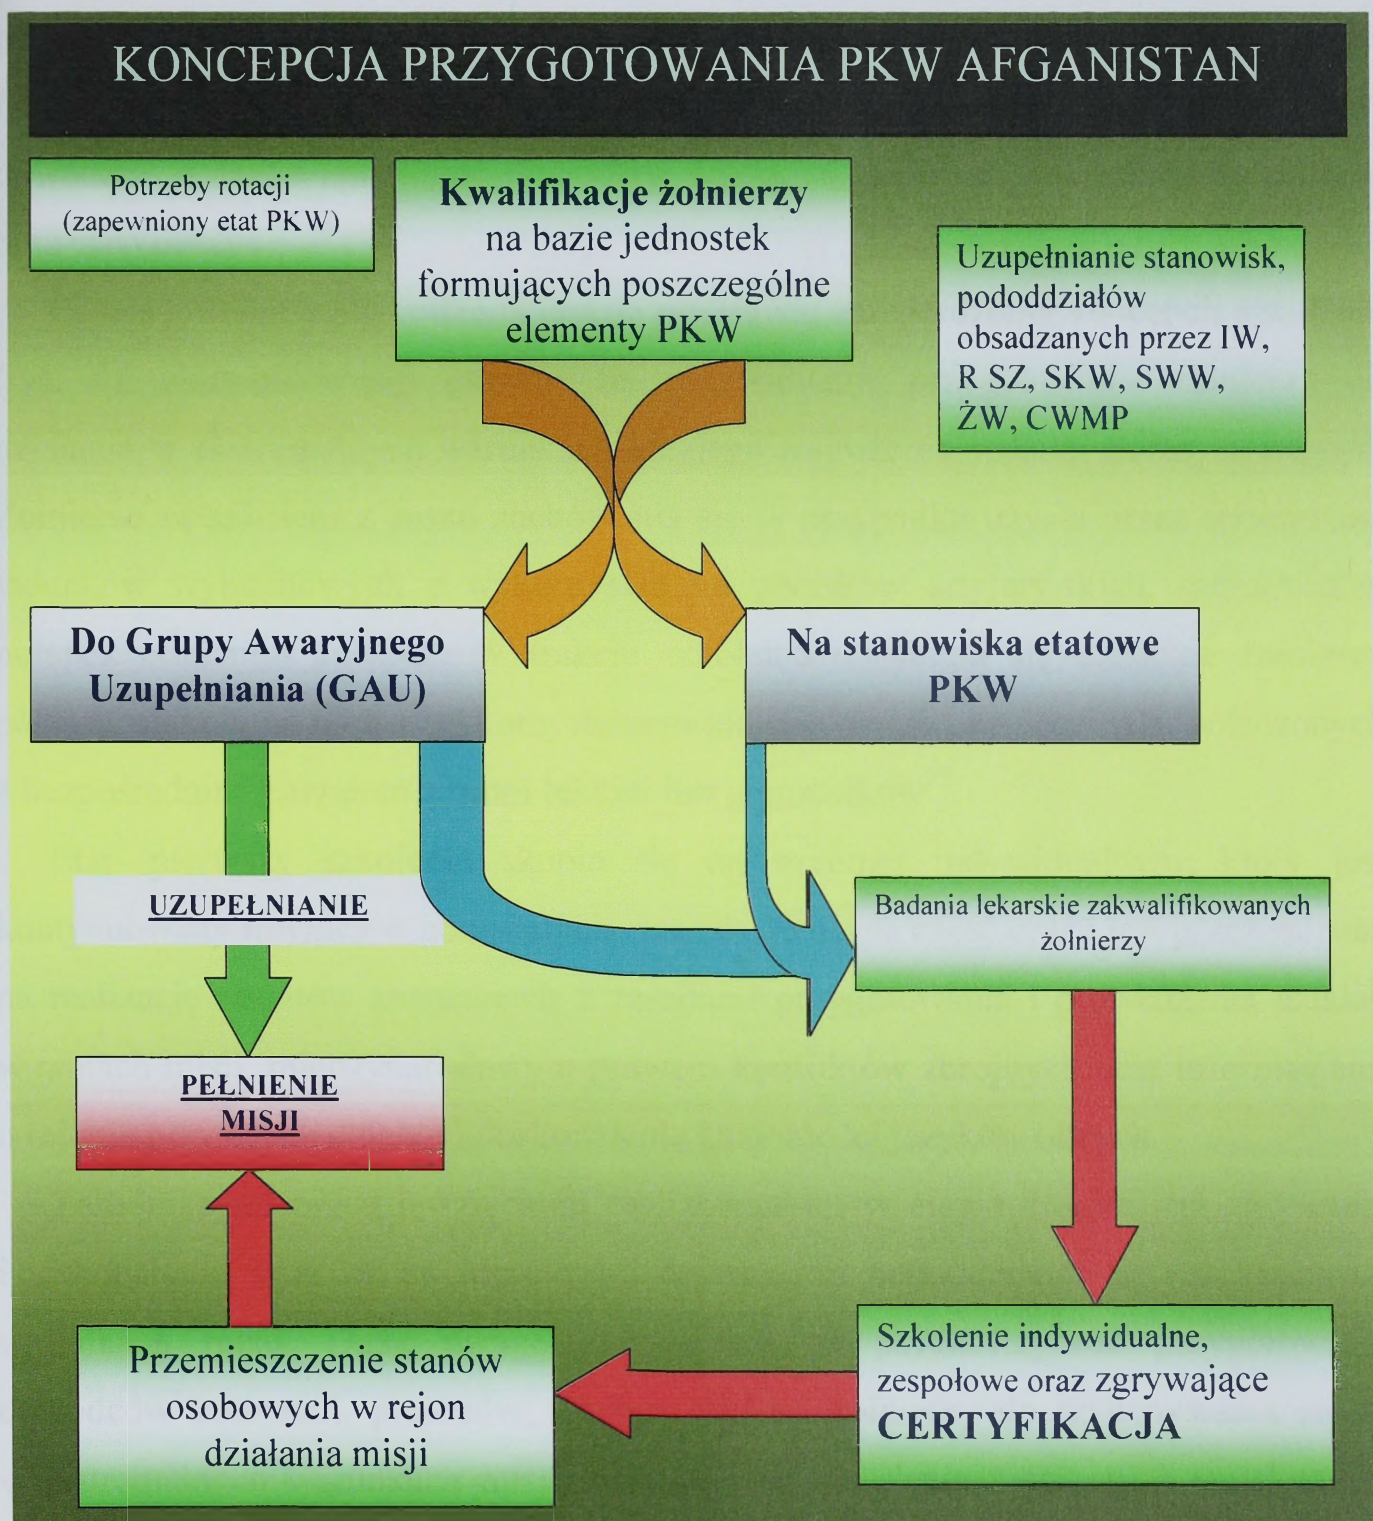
KONCEPCJA PRZYGOTOWANIA PKW AFGANISTAN

Potrzeby rotacji (zapewniony etat PKW)

**Kwalifikacje żołnierzy** na bazie jednostek formujących poszczególne elementy PKW

Uzupełnianie stanowisk, pododdziałów obsadzanych przez IW, R SZ, SKW, SWW, ŻW, CWMP

**Do Grupy Awaryjnego Uzupełniania (GAU)**

**Na stanowiska etatowe PKW**

UZUPEŁNIANIE

Badania lekarskie zakwalifikowanych żołnierzy

PEŁNIENIE MISJI

Przemieszczenie stanów osobowych w rejon działania misji

Szkolenie indywidualne, zespołowe oraz zgrywające **CERTYFIKACJA**